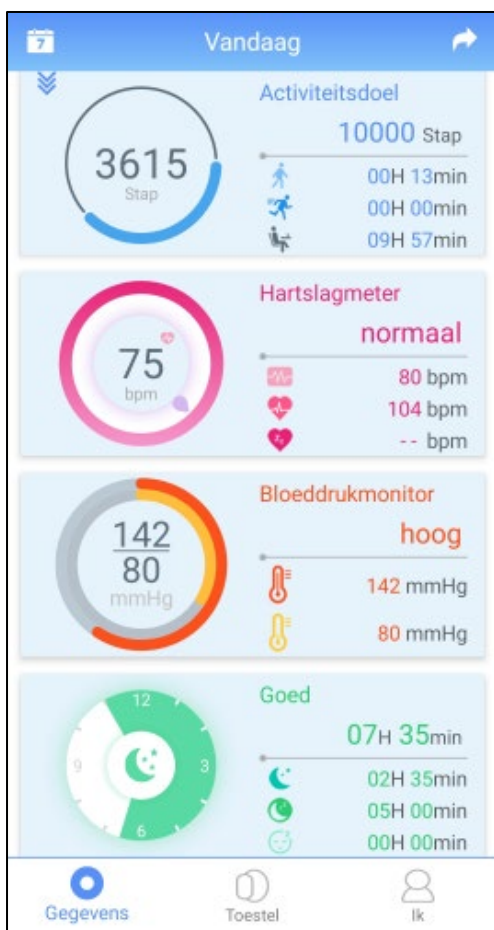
7

Vandaag

3615
Stap

Activiteitsdoel
10000 Stap
00H 13min
00H 00min
09H 57min

75
bpm

Hartslagmeter
normaal
80 bpm
104 bpm
-- bpm

$\frac{142}{80}$
mmHg

Bloeddrukmonitor
hoog
142 mmHg
80 mmHg

12
9
3
6

Goed
07H 35min
02H 35min
05H 00min
00H 00min

Gegevens
Toestel
Ik